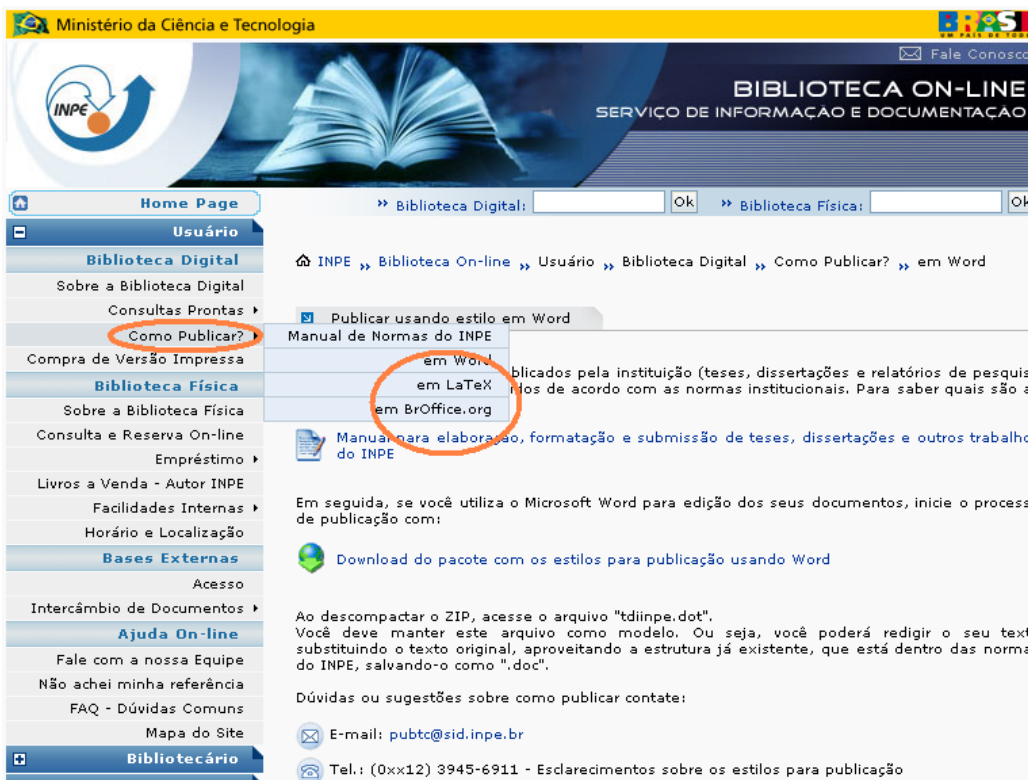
Ministério da Ciência e Tecnologia

BRASIL
UM PAÍS DE TODOS

Fale Conosco

INPE

BIBLIOTECA ON-LINE
SERVIÇO DE INFORMAÇÃO E DOCUMENTAÇÃO

Home Page
Usuário
Biblioteca Digital
Sobre a Biblioteca Digital
Consultas Prontas
Como Publicar?
Compra de Versão Impressa
Biblioteca Física
Sobre a Biblioteca Física
Consulta e Reserva On-line
Empréstimo
Livros a Venda - Autor INPE
Facilidades Internas
Horário e Localização
Bases Externas
Acesso
Intercâmbio de Documentos
Ajuda On-line
Fale com a nossa Equipe
Não achei minha referência
FAQ - Dúvidas Comuns
Mapa do Site
Bibliotecário

» Biblioteca Digital: Ok » Biblioteca Física: Ok

INPE » Biblioteca On-line » Usuário » Biblioteca Digital » Como Publicar? » em Word

Publicar usando estilo em Word

Manual de Normas do INPE
em Word
em LaTeX
em BrOffice.org

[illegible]blicados pela instituição (teses, dissertações e relatórios de pesqui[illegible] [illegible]dos de acordo com as normas institucionais. Para saber quais são a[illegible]

Manual para elaboração, formatação e submissão de teses, dissertações e outros trabalho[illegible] do INPE

Em seguida, se você utiliza o Microsoft Word para edição dos seus documentos, inicie o process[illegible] de publicação com:

Download do pacote com os estilos para publicação usando Word

Ao descompactar o ZIP, acesse o arquivo "tdiinpe.dot".
Você deve manter este arquivo como modelo. Ou seja, você poderá redigir o seu text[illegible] substituindo o texto original, aproveitando a estrutura já existente, que está dentro das norma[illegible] do INPE, salvando-o como ".doc".

Dúvidas ou sugestões sobre como publicar contate:

E-mail: pubtc@sid.inpe.br

Tel.: (0xx12) 3945-6911 - Esclarecimentos sobre os estilos para publicação